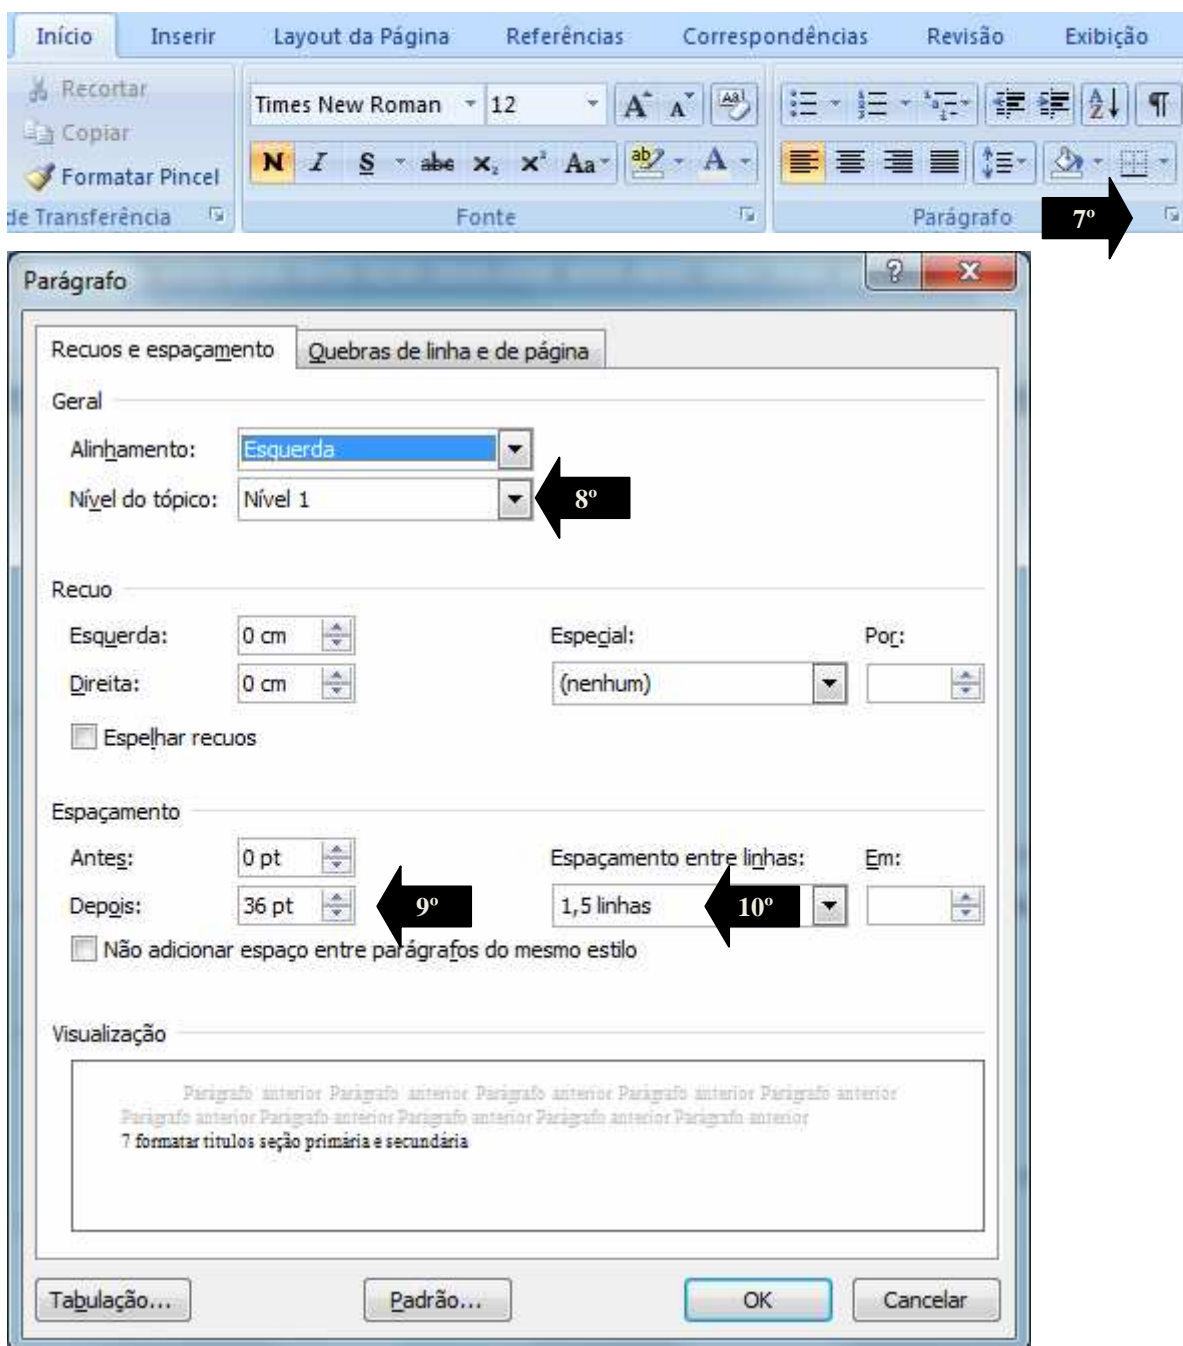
Início Inserir Layout da Página Referências Correspondências Revisão Exibição

Recortar
Copiar
Formatar Pincel
de Transferência

Times New Roman 12
N I S abe $x_2$ $x^2$ Aa
Fonte

Parágrafo 7º

Parágrafo

Recuos e espaçamento | Quebras de linha e de página

Geral
Alinhamento: Esquerda
Nível do tópico: Nível 1 8º

Recuo
Esquerda: 0 cm
Direita: 0 cm
Especial: (nenhum)
Por:
Espelhar recuos

Espaçamento
Antes: 0 pt
Depois: 36 pt 9º
Espaçamento entre linhas: 1,5 linhas 10º
Em:
Não adicionar espaço entre parágrafos do mesmo estilo

Visualização
Parágrafo anterior Parágrafo anterior Parágrafo anterior Parágrafo anterior Parágrafo anterior Parágrafo anterior Parágrafo anterior Parágrafo anterior Parágrafo anterior Parágrafo anterior
7 formatar titulos seção primária e secundária

Tabulação... Padrão... OK Cancelar